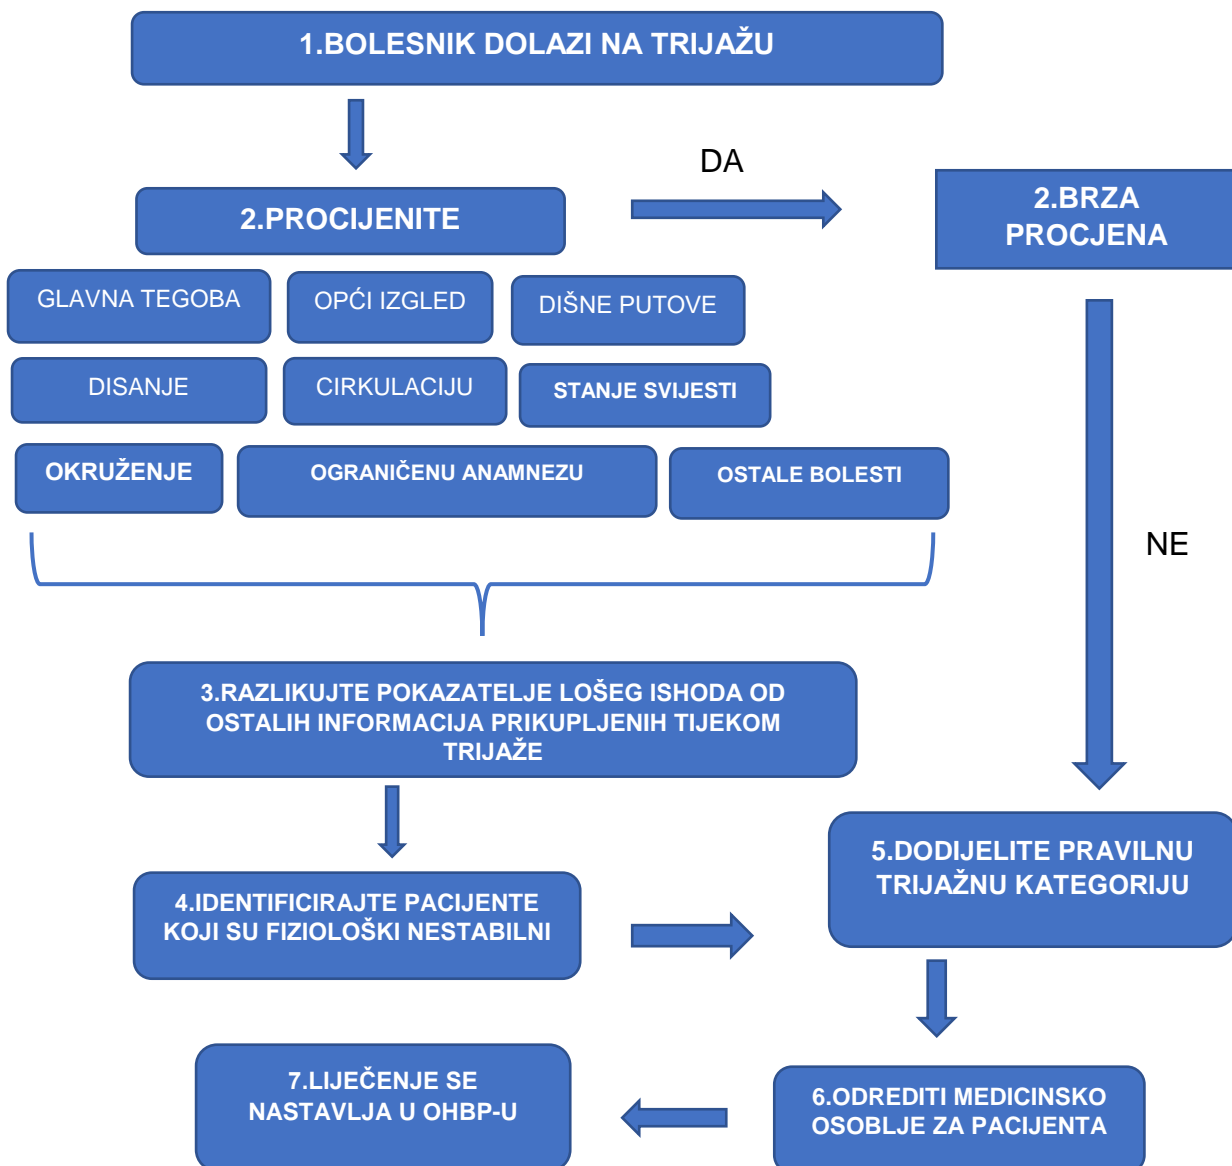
1.BOLESNIK DOLAZI NA TRIJAŽU

2.PROCIJENITE

DA

2.BRZA PROCJENA

GLAVNA TEGOBA

OPĆI IZGLED

DIŠNE PUTOVE

DISANJE

CIRKULACIJU

STANJE SVIJESTI

OKRUŽENJE

OGRANIČENU ANAMNEZU

OSTALE BOLESTI

NE

3.RAZLIKUJTE POKAZATELJE LOŠEG ISHODA OD OSTALIH INFORMACIJA PRIKUPLJENIH TIJEKOM TRIJAŽE

5.DODIJELITE PRAVILNU TRIJAŽNU KATEGORIJU

4.IDENTIFICIRAJTE PACIJENTE KOJI SU FIZIOLOŠKI NESTABILNI

7.LIJEČENJE SE NASTAVLJA U OHBP-U

6.ODREDITI MEDICINSKO OSOBLJE ZA PACIJENTA